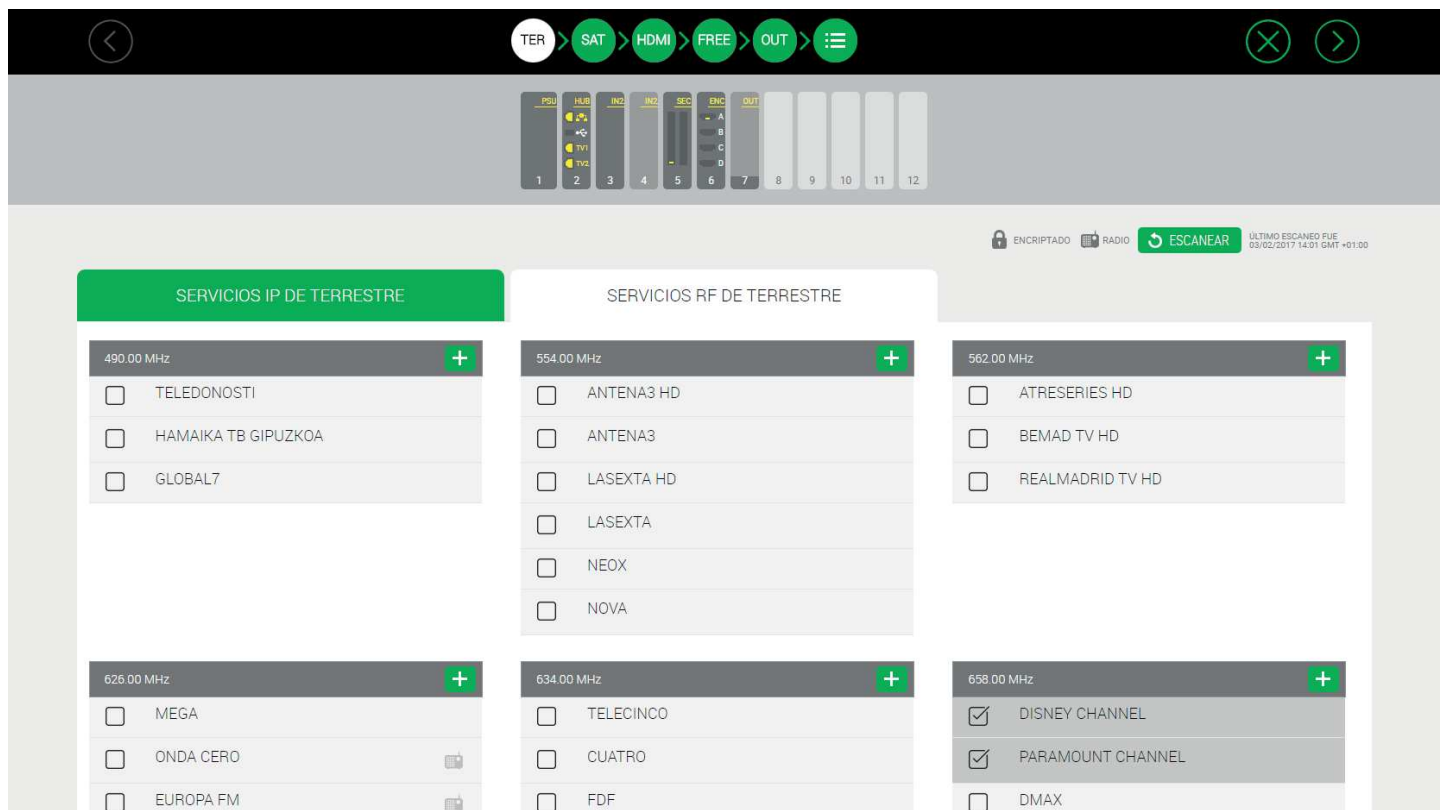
TER SAT HDMI FREE OUT

PSU HUB IN2 IN2 SEC ENC OUT
TV1 TV2
A B C D
1 2 3 4 5 6 7 8 9 10 11 12

ENCRIPTADO RADIO ESCANEAR ÚLTIMO ESCANEO FUE 03/02/2017 14:01 GMT +01:00

SERVICIOS IP DE TERRESTRE

SERVICIOS RF DE TERRESTRE

490.00 MHz
TELEDONOSTI
HAMAIKA TB GIPUZKOA
GLOBAL7

554.00 MHz
ANTENA3 HD
ANTENA3
LASEXTA HD
LASEXTA
NEOX
NOVA

562.00 MHz
ATRESERIES HD
BEMAD TV HD
REALMADRID TV HD

626.00 MHz
MEGA
ONDA CERO
EUROPA FM

634.00 MHz
TELECINCO
CUATRO
FDF

658.00 MHz
DISNEY CHANNEL
PARAMOUNT CHANNEL
DMAX